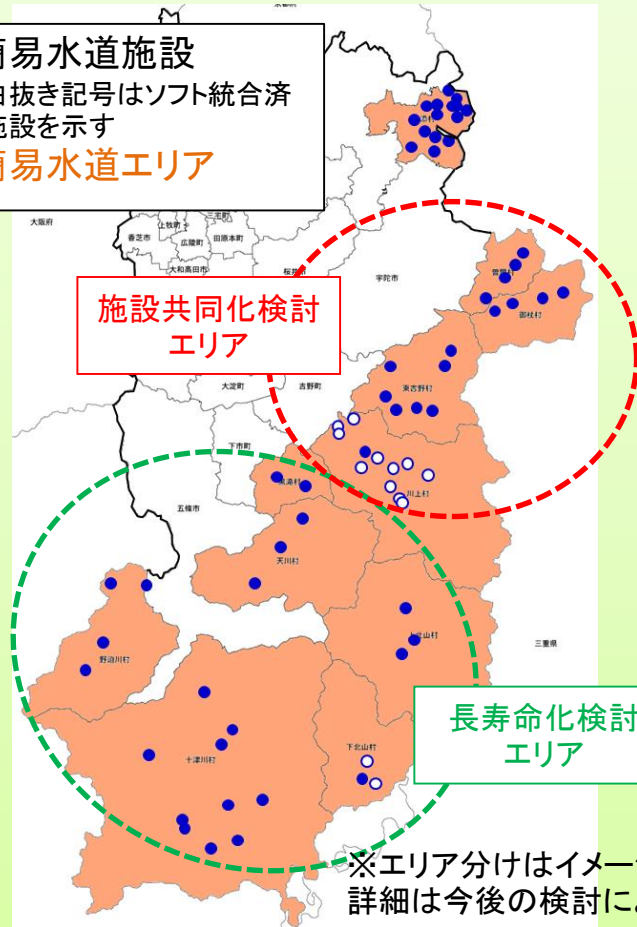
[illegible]易水道施設
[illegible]抜き記号はソフト統合済
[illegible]設を示す
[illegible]易水道エリア

大阪府
香芝市
上牧町
広陵町
王寺町
田原本町
大和高田市
桜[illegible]
宇陀市
曽爾村
御杖村
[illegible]市

施設共同化検討
エリア

大淀町
吉野町
東吉野村
下市町
黒滝村
川上村
五條市
天川村
上北山村
三重県
野迫川村
十津川村
下北山村

長寿命化検討
エリア

※エリア分けはイメー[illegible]
詳細は今後の検討に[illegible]